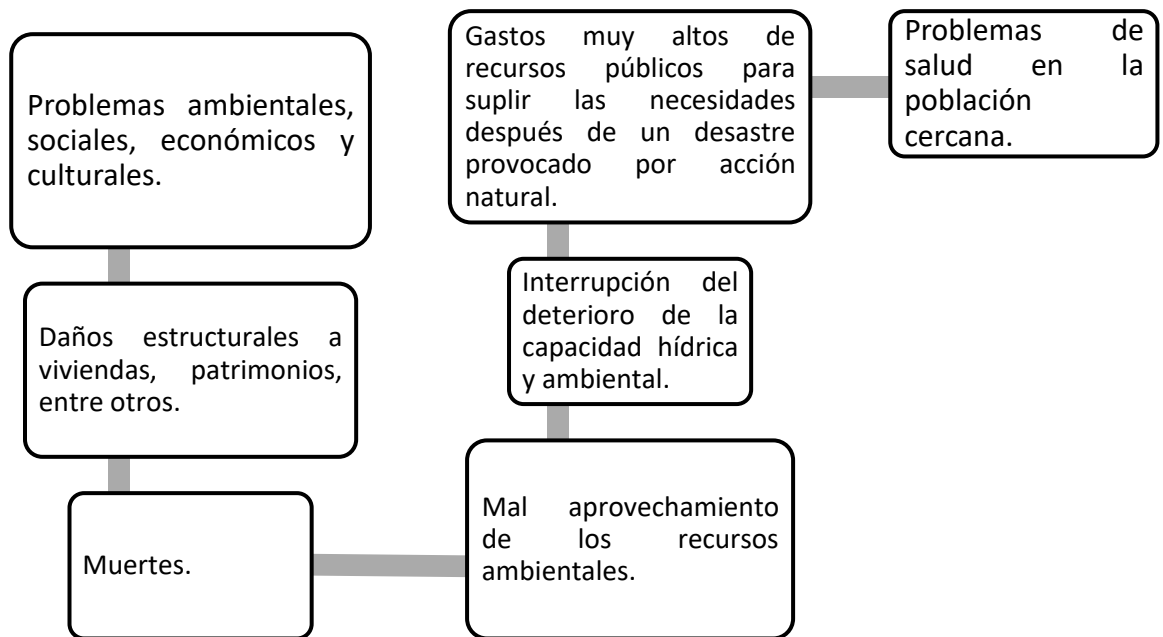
Problemas ambientales, sociales, económicos y culturales.

Daños estructurales a viviendas, patrimonios, entre otros.

Muertes.

Mal aprovechamiento de los recursos ambientales.

Interrupción del deterioro de la capacidad hídrica y ambiental.

Gastos muy altos de recursos públicos para suplir las necesidades después de un desastre provocado por acción natural.

Problemas de salud en la población cercana.